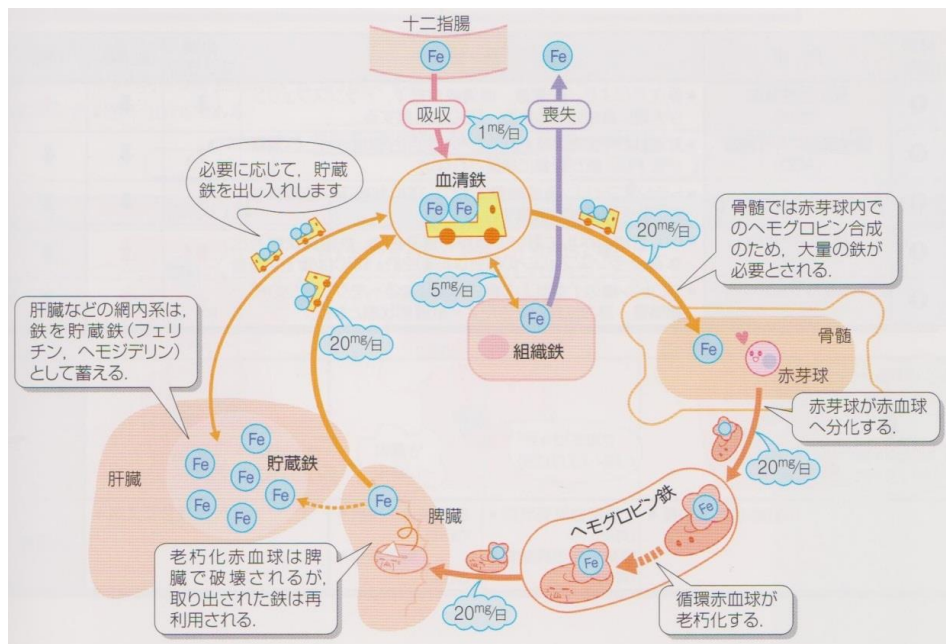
十二指腸

Fe

Fe

吸収

喪失

1mg/日

必要に応じて，貯蔵鉄を出し入れします

血清鉄

Fe Fe

20mg/日

骨髄では赤芽球内でのヘモグロビン合成のため，大量の鉄が必要とされる．

5mg/日

肝臓などの網内系は，鉄を貯蔵鉄（フェリチン，ヘモジデリン）として蓄える．

Fe

組織鉄

20mg/日

Fe

骨髄

赤芽球

赤芽球が赤血球へ分化する．

肝臓

Fe

Fe

Fe

Fe

Fe

Fe

Fe

貯蔵鉄

Fe

脾臓

20mg/日

ヘモグロビン鉄

Fe

Fe

老朽化赤血球は脾臓で破壊されるが，取り出された鉄は再利用される．

20mg/日

循環赤血球が老朽化する．